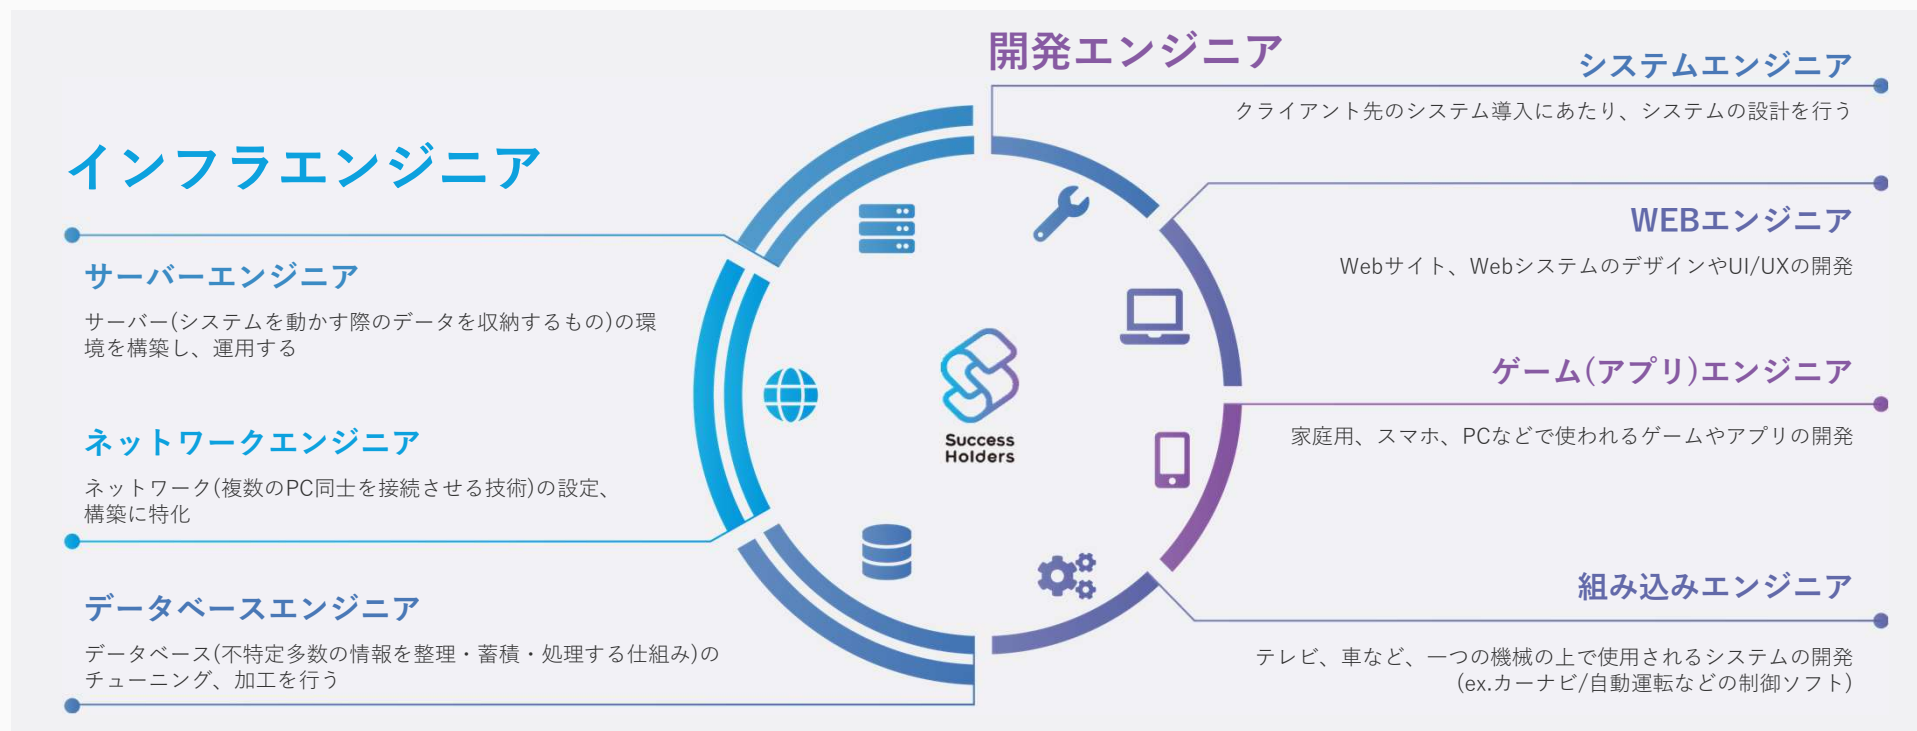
開発エンジニア

システムエンジニア

クライアント先のシステム導入にあたり、システムの設計を行う

WEBエンジニア

Webサイト、Webシステムのデザインや UI/UXの開発

ゲーム(アプリ)エンジニア

家庭用、スマホ、PCなどで使われるゲームやアプリの開発

組み込みエンジニア

テレビ、車など、一つの機械の上で使用されるシステムの開発
(ex.カーナビ/自動運転などの制御ソフト)

インフラエンジニア

サーバーエンジニア

サーバー(システムを動かす際のデータを収納するもの)の環境を構築し、運用する

ネットワークエンジニア

ネットワーク(複数のPC同士を接続させる技術)の設定、構築に特化

データベースエンジニア

データベース(不特定多数の情報を整理・蓄積・処理する仕組み)のチューニング、加工を行う

Success Holders